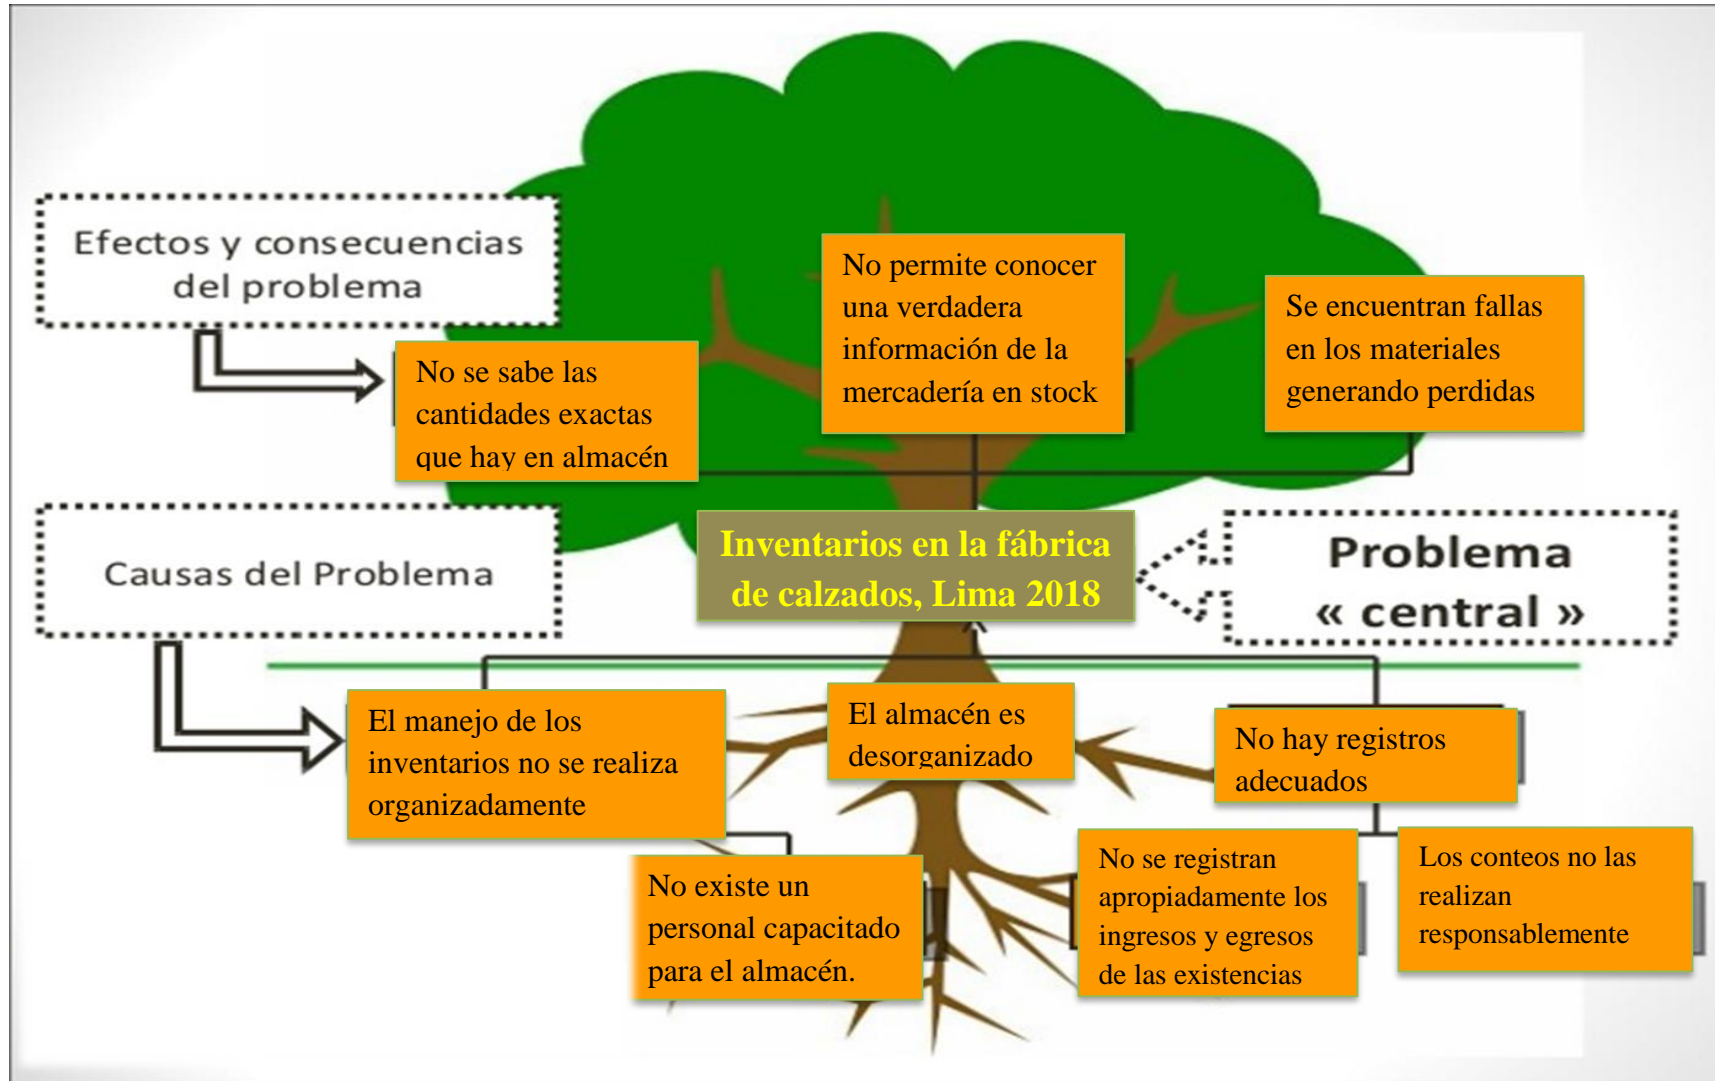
Efectos y consecuencias del problema

No se sabe las cantidades exactas que hay en almacén

No permite conocer una verdadera información de la mercadería en stock

Se encuentran fallas en los materiales generando perdidas

Causas del Problema

Inventarios en la fábrica de calzados, Lima 2018

Problema « central »

El manejo de los inventarios no se realiza organizadamente

El almacén es desorganizado

No hay registros adecuados

No existe un personal capacitado para el almacén.

No se registran apropiadamente los ingresos y egresos de las existencias

Los conteos no las realizan responsablemente